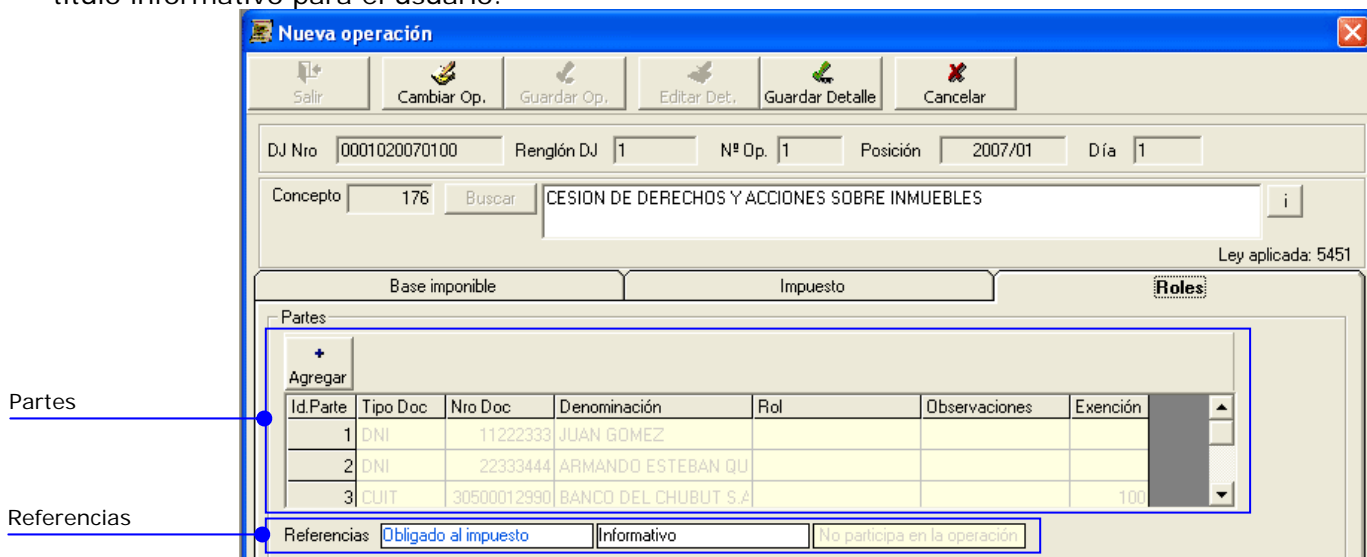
título informativo para el usuario.

Nueva operación

Salir | Cambiar Op. | Guardar Op. | Editar Det. | Guardar Detalle | Cancelar

DJ Nro 0001020070100 Renglón DJ 1 Nº Op. 1 Posición 2007/01 Día 1

Concepto 176 Buscar CESION DE DERECHOS Y ACCIONES SOBRE INMUEBLES i

Ley aplicada: 5451

Base imponible | Impuesto | Roles

Partes

+ Agregar

| Id.Parte | Tipo Doc | Nro Doc | Denominación | Rol | Observaciones | Exención |
|---|---|---|---|---|---|---|
| 1 | DNI | 11222333 | JUAN GOMEZ | | | |
| 2 | DNI | 22333444 | ARMANDO ESTEBAN QU | | | |
| 3 | CUIT | 30500012990 | BANCO DEL CHUBUT S.A | | | 100 |

Referencias Obligado al impuesto | Informativo | No participa en la operación

Partes

Referencias